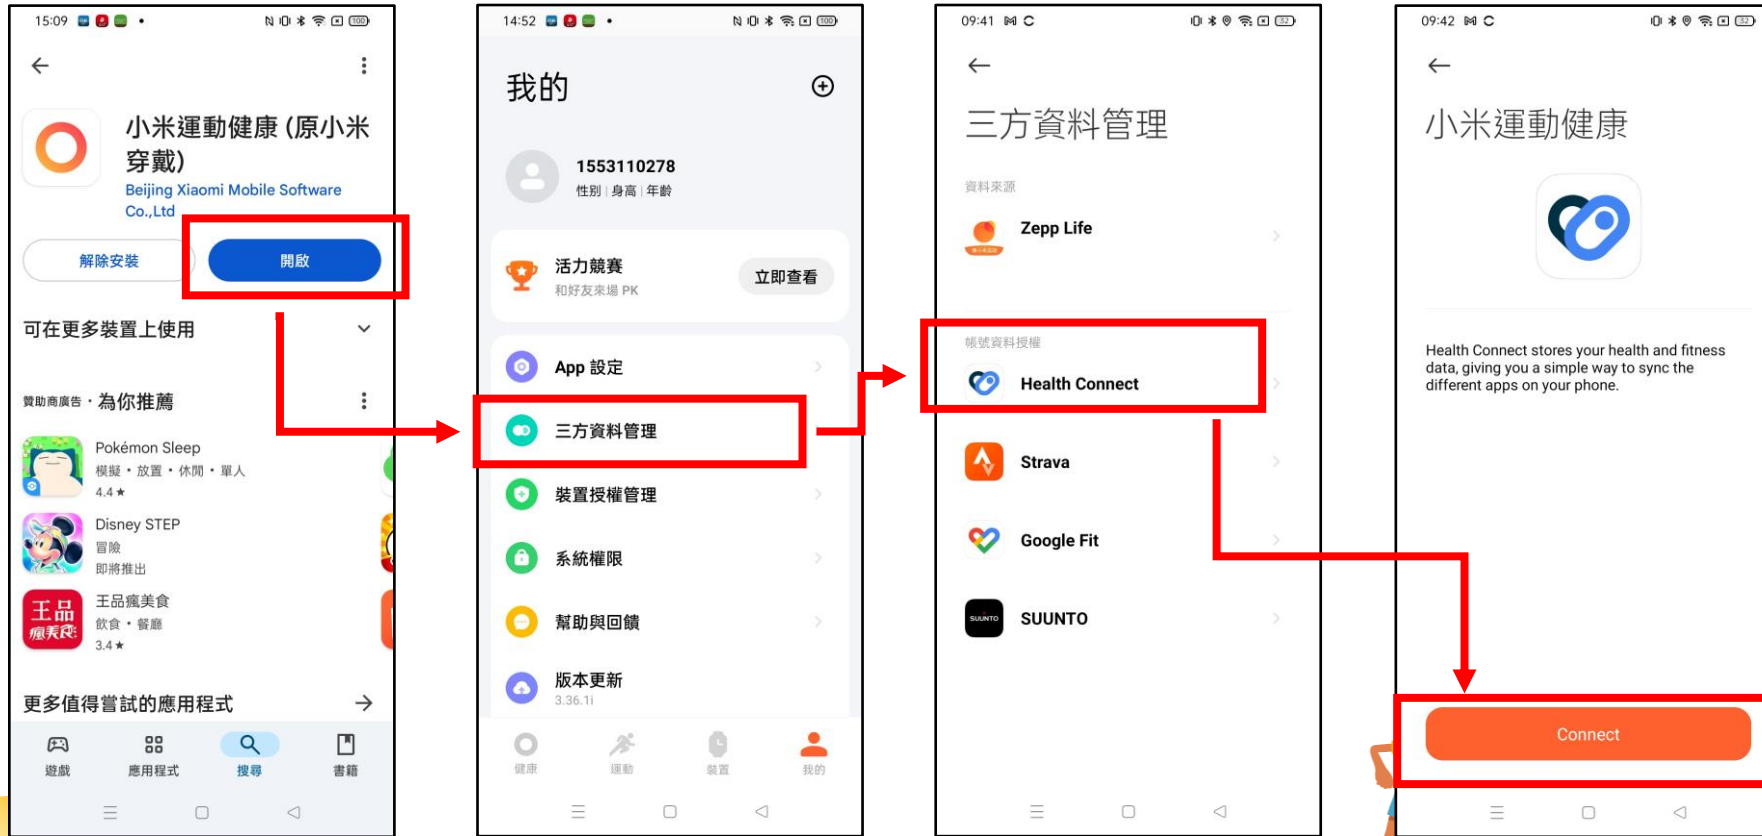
15:09

小米運動健康 (原小米穿戴)
Beijing Xiaomi Mobile Software Co.,Ltd

解除安裝
開啟

可在更多裝置上使用

贊助商廣告 · 為你推薦

Pokémon Sleep
模擬 · 放置 · 休閒 · 單人
4.4 ★

Disney STEP
冒險
即將推出

王品瘋美食
飲食 · 餐廳
3.4 ★

更多值得嘗試的應用程式

遊戲
應用程式
搜尋
書籍

14:52

我的

1553110278
性別 | 身高 | 年齡

活力競賽
和好友來場 PK
立即查看

App 設定
三方資料管理
裝置授權管理
系統權限
幫助與回饋
版本更新
3.36.1i

健康
運動
裝置
我的

09:41

三方資料管理

資料來源
Zepp Life

帳號資料授權
Health Connect
Strava
Google Fit
SUUNTO

09:42

小米運動健康

Health Connect stores your health and fitness data, giving you a simple way to sync the different apps on your phone.

Connect